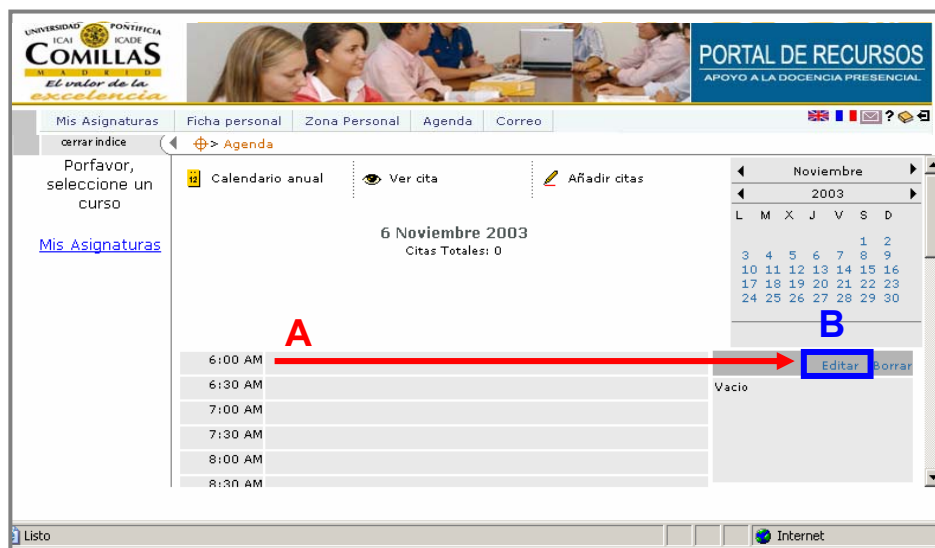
UNIVERSIDAD PONTIFICIA
ICAI ICADE
COMILLAS
MADRID
El valor de la excelencia

PORTAL DE RECURSOS
APOYO A LA DOCENCIA PRESENCIAL

Mis Asignaturas | Ficha personal | Zona Personal | Agenda | Correo

cerrar indice

> Agenda

Porfavor, seleccione un curso

Mis Asignaturas

Calendario anual

Ver cita

Añadir citas

6 Noviembre 2003
Citas Totales: 0

Noviembre
2003

| L | M | X | J | V | S | D |
|---|---|---|---|---|---|---|
| | | | | | 1 | 2 |
| 3 | 4 | 5 | 6 | 7 | 8 | 9 |
| 10 | 11 | 12 | 13 | 14 | 15 | 16 |
| 17 | 18 | 19 | 20 | 21 | 22 | 23 |
| 24 | 25 | 26 | 27 | 28 | 29 | 30 |

A

B

6:00 AM
6:30 AM
7:00 AM
7:30 AM
8:00 AM
8:30 AM

Editar Borrar

Vacio

Listo

Internet